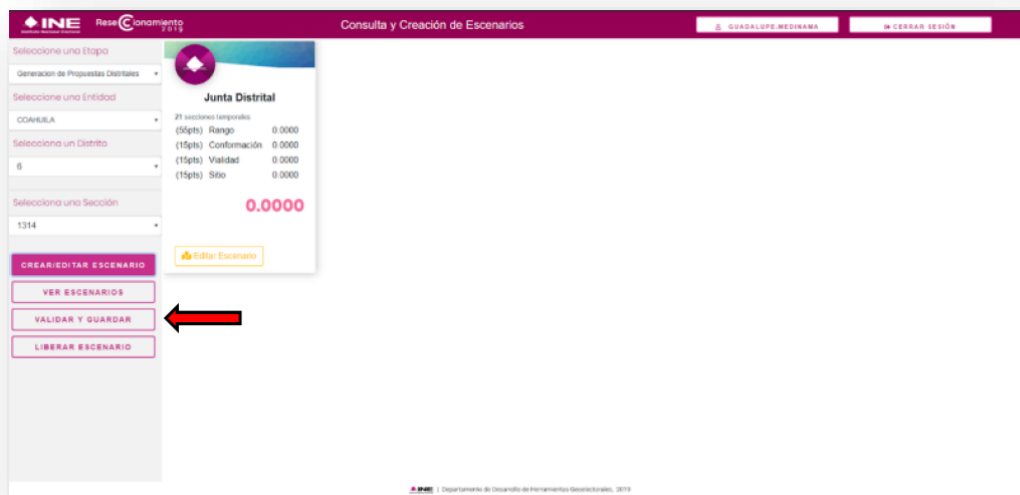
INE
Instituto Nacional Electoral
ReseCcionamiento 2019

Consulta y Creación de Escenarios

GUADALUPE.MEDINAMA
CERRAR SESIÓN

Seleccione una Etapa
Generacion de Propuestas Distritales
Seleccione una Entidad
COAHUILA
Selecciona un Distrito
6
Selecciona una Sección
1314

CREAR/EDITAR ESCENARIO
VER ESCENARIOS
VALIDAR Y GUARDAR
LIBERAR ESCENARIO

Junta Distrital
21 secciones temporales
(55pts) Rango 0.0000
(15pts) Conformación 0.0000
(15pts) Vialidad 0.0000
(15pts) Sitio 0.0000
0.0000
Editar Escenario

INE | Departamento de Desarrollo de Herramientas Geoelectorales, 2019